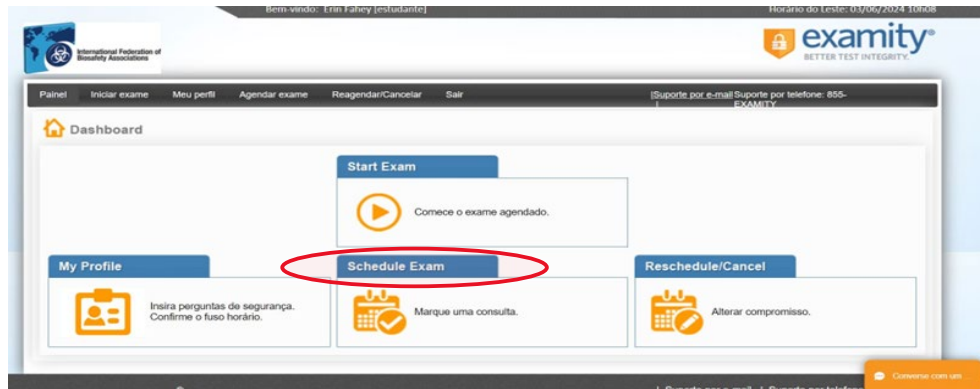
Bem-vindo: Erin Fahey [estudante]

Horário do Leste: 03/06/2024 10h08

International Federation of Biosafety Associations

examity®
BETTER TEST INTEGRITY.

Painel Iniciar exame Meu perfil Agendar exame Reagendar/Cancelar Sair

|Suporte por e-mail | Suporte por telefone: 855-EXAMITY

Dashboard

Start Exam

Comece o exame agendado.

My Profile

Insira perguntas de segurança. Confirme o fuso horário.

Schedule Exam

Marque uma consulta.

Reschedule/Cancel

Alterar compromisso.

Converse com um

| Suporte por e-mail | Suporte por telefone